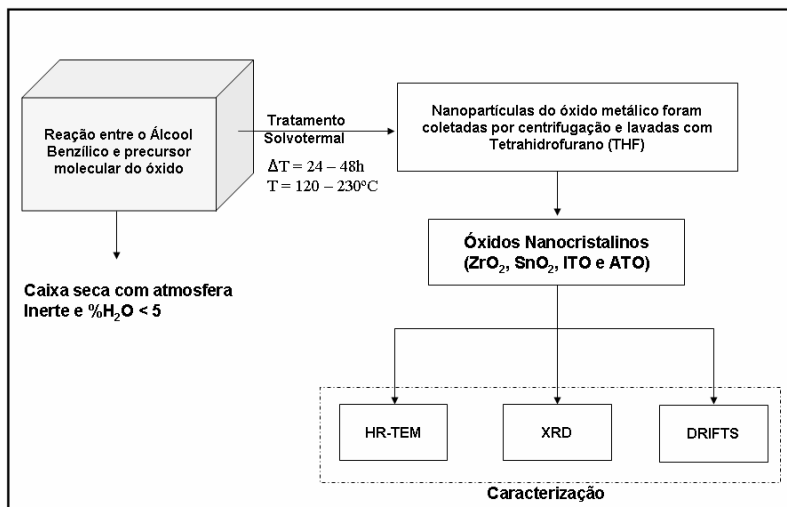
Reação entre o Álcool Benzílico e precursor molecular do óxido

Tratamento Solvotermal

$\Delta T = 24 - 48h$
$T = 120 - 230°C$

Nanopartículas do óxido metálico foram coletadas por centrifugação e lavadas com Tetrahidrofurano (THF)

Óxidos Nanocristalinos ($ZrO_2$, $SnO_2$, ITO e ATO)

Caixa seca com atmosfera Inerte e %$H_2O$ < 5

HR-TEM

XRD

DRIFTS

Caracterização